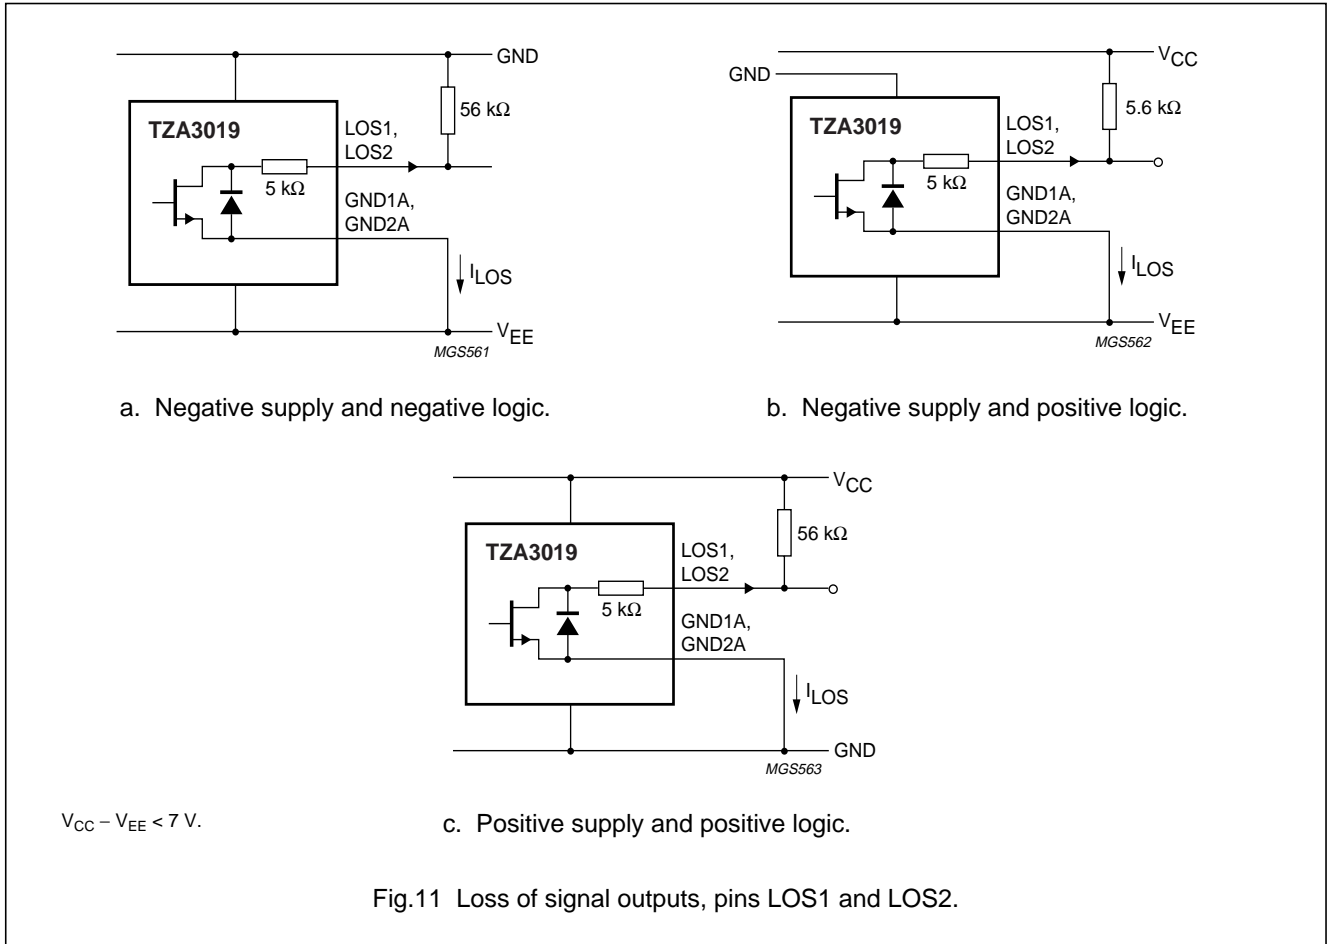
GND
56 kΩ
TZA3019
LOS1, LOS2
5 kΩ
GND1A, GND2A
$I_{LOS}$
$V_{EE}$
MGS561

a. Negative supply and negative logic.

$V_{CC}$
GND
5.6 kΩ
TZA3019
LOS1, LOS2
5 kΩ
GND1A, GND2A
$I_{LOS}$
$V_{EE}$
MGS562

b. Negative supply and positive logic.

$V_{CC}$
56 kΩ
TZA3019
LOS1, LOS2
5 kΩ
GND1A, GND2A
$I_{LOS}$
GND
MGS563

$V_{CC} - V_{EE} < 7$ V.

c. Positive supply and positive logic.

Fig.11 Loss of signal outputs, pins LOS1 and LOS2.